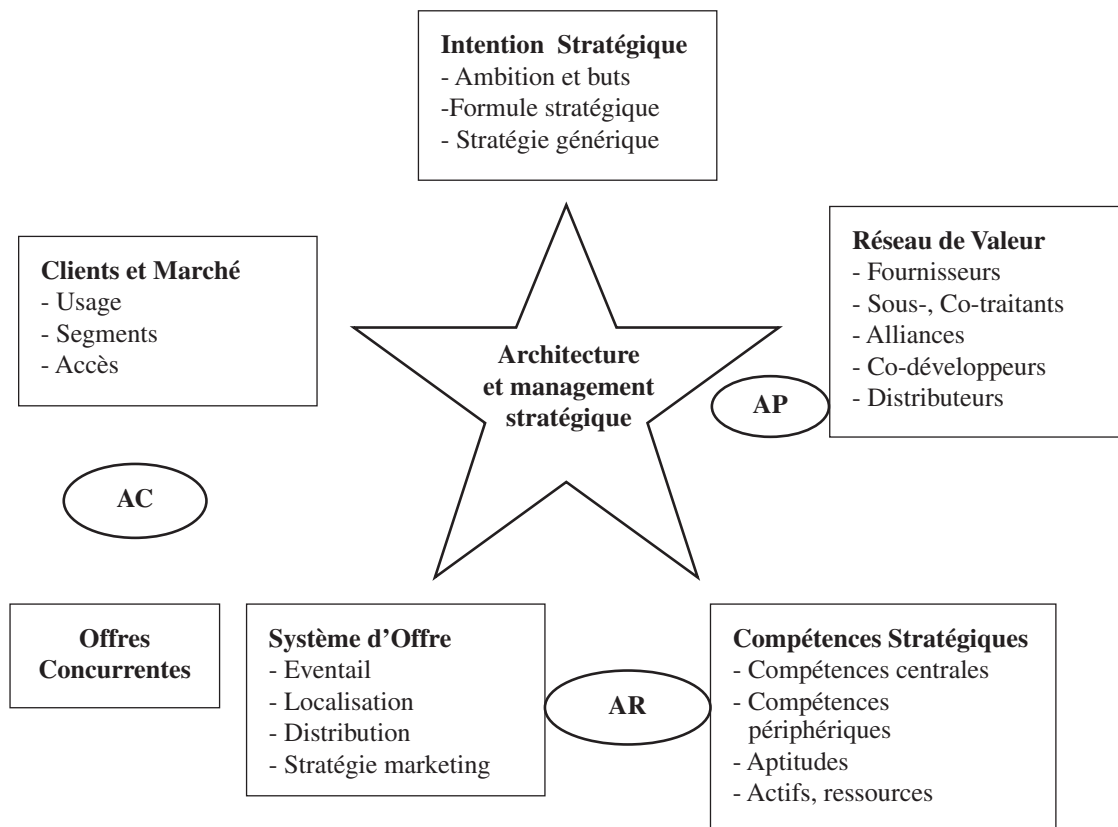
Intention Stratégique
- Ambition et buts
-Formule stratégique
- Stratégie générique

Clients et Marché
- Usage
- Segments
- Accès

Architecture et management stratégique

Réseau de Valeur
- Fournisseurs
- Sous-, Co-traitants
- Alliances
- Co-développeurs
- Distributeurs

AP

AC

Offres Concurrentes

Système d'Offre
- Eventail
- Localisation
- Distribution
- Stratégie marketing

AR

Compétences Stratégiques
- Compétences centrales
- Compétences périphériques
- Aptitudes
- Actifs, ressources